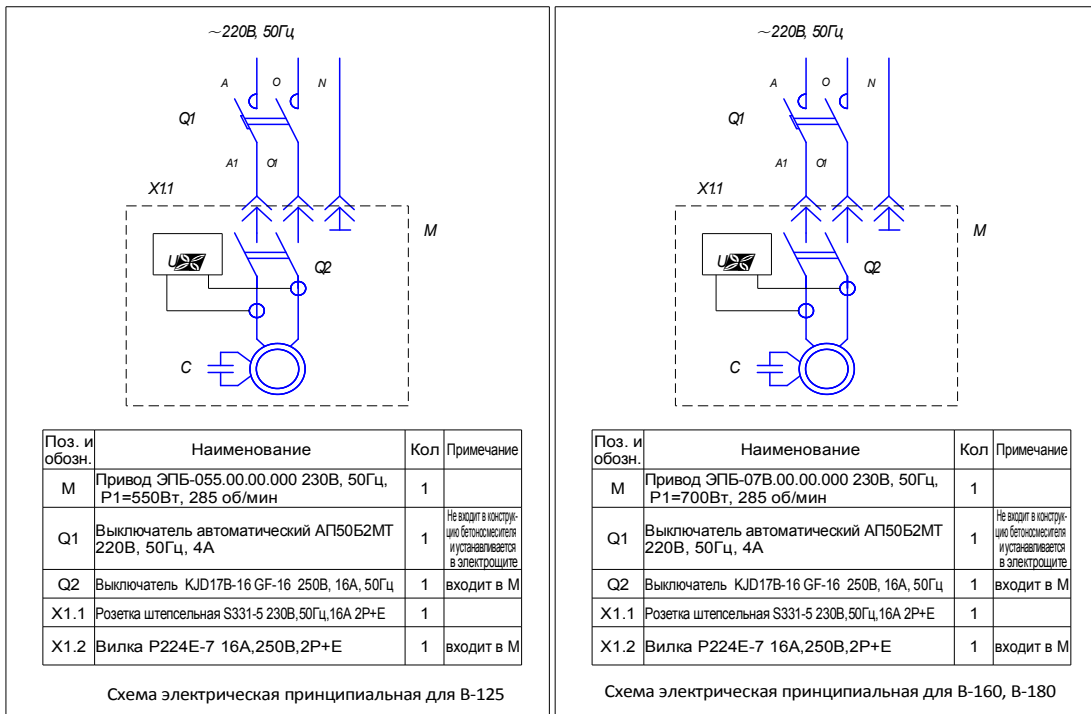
~220В, 50Гц

A O N

Q1

A1 O1

X1.1

M

U

Q2

C

| Поз. и обозн. | Наименование | Кол | Примечание |
|---|---|---|---|
| M | Привод ЭПБ-055.00.00.000 230В, 50Гц, P1=550Вт, 285 об/мин | 1 | |
| Q1 | Выключатель автоматический АП50Б2МТ 220В, 50Гц, 4А | 1 | Не входит в конструкцию бетоносмесителя и устанавливается в электрощите |
| Q2 | Выключатель KJD17B-16 GF-16 250В, 16А, 50Гц | 1 | входит в М |
| X1.1 | Розетка штепсельная S331-5 230В,50Гц,16А 2P+E | 1 | |
| X1.2 | Вилка P224E-7 16А,250В,2P+E | 1 | входит в М |

Схема электрическая принципиальная для В-125

~220В, 50Гц

A O N

Q1

A1 O1

X1.1

M

U

Q2

C

| Поз. и обозн. | Наименование | Кол | Примечание |
|---|---|---|---|
| M | Привод ЭПБ-07В.00.00.000 230В, 50Гц, P1=700Вт, 285 об/мин | 1 | |
| Q1 | Выключатель автоматический АП50Б2МТ 220В, 50Гц, 4А | 1 | Не входит в конструкцию бетоносмесителя и устанавливается в электрощите |
| Q2 | Выключатель KJD17B-16 GF-16 250В, 16А, 50Гц | 1 | входит в М |
| X1.1 | Розетка штепсельная S331-5 230В,50Гц,16А 2P+E | 1 | |
| X1.2 | Вилка P224E-7 16А,250В,2P+E | 1 | входит в М |

Схема электрическая принципиальная для В-160, В-180